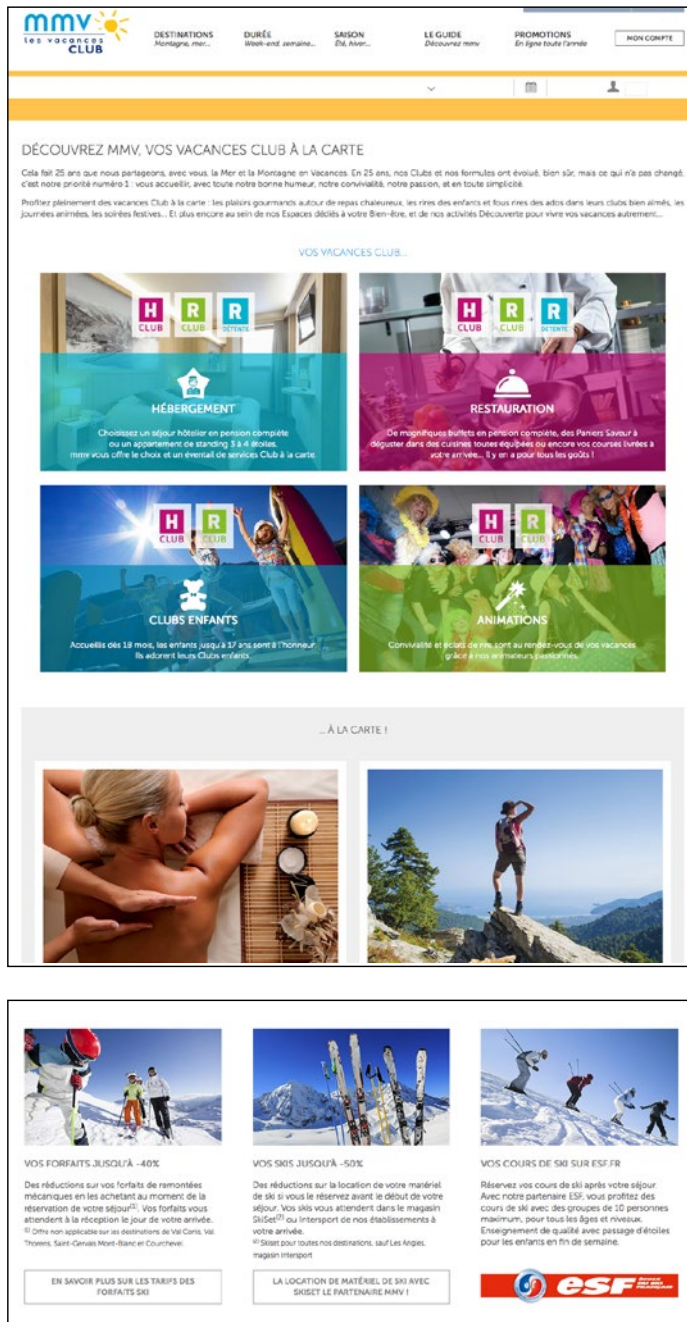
mmv les vacances CLUB

DESTINATIONS Montagne, mer...
DURÉE Week-end, semaine...
SAISON Été, hiver...
LE GUIDE Découvrez mmv
PROMOTIONS En ligne toute l'année
MON COMPTE

DÉCOUVREZ MMV, VOS VACANCES CLUB À LA CARTE

Cela fait 25 ans que nous partageons, avec vous, la Mer et la Montagne en Vacances. En 25 ans, nos Clubs et nos formules ont évolué, bien sûr, mais ce qui n'a pas changé, c'est notre priorité numéro 1 : vous accueillir, avec toute notre bonne humeur, notre convivialité, notre passion, et en toute simplicité.

Profitez pleinement des vacances Club à la carte : les plaisirs gourmands autour de repas chaleureux, les rires des enfants et fous rires des ados dans leurs clubs bien aimés, les journées animées, les soirées festives... Et plus encore au sein de nos Espaces dédiés à votre Bien-être, et de nos activités Découverte pour vivre vos vacances autrement...

VOS VACANCES CLUB...

H CLUB R CLUB R DÉTENTE

HÉBERGEMENT
Choisissez un séjour hôtelier en pension complète ou un appartement de standing 3 à 4 étoiles. mmv vous offre le choix et un éventail de services Club à la carte.

H CLUB R CLUB R DÉTENTE

RESTAURATION
De magnifiques buffets en pension complète, des Paniers Saveur à déguster dans des cuisines toutes équipées ou encore vos courses livrées à votre arrivée... Il y en a pour tous les goûts !

H CLUB R CLUB

CLUBS ENFANTS
Accueillis dès 18 mois, les enfants jusqu'à 17 ans sont à l'honneur. Ils adorent leurs Clubs enfants.

H CLUB R CLUB

ANIMATIONS
Convivialité et éclats de rire sont au rendez-vous de vos vacances grâce à nos animateurs passionnés.

... À LA CARTE !

VOS FORFAITS JUSQU'À -40%
Des réductions sur vos forfaits de remontées mécaniques en les achetant au moment de la réservation de votre séjour$^{(1)}$. Vos forfaits vous attendent à la réception le jour de votre arrivée.
$^{(1)}$ Offre non applicable sur les destinations de Val Cenis, Val Thorens, Saint-Gervais Mont-Blanc et Courchevel.

EN SAVOIR PLUS SUR LES TARIFS DES FORFAITS SKI

VOS SKIS JUSQU'À -50%
Des réductions sur la location de votre matériel de ski si vous le réservez avant le début de votre séjour. Vos skis vous attendent dans le magasin SkiSet$^{(2)}$ ou Intersport de nos établissements à votre arrivée.
$^{(2)}$ Skiset pour toutes nos destinations, sauf Les Angles, magasin Intersport

LA LOCATION DE MATÉRIEL DE SKI AVEC SKISET LE PARTENAIRE MMV !

VOS COURS DE SKI SUR ESF.FR
Réservez vos cours de ski après votre séjour. Avec notre partenaire ESF, vous profitez des cours de ski avec des groupes de 10 personnes maximum, pour tous les âges et niveaux. Enseignement de qualité avec passage d'étoiles pour les enfants en fin de semaine.

esf École du ski français